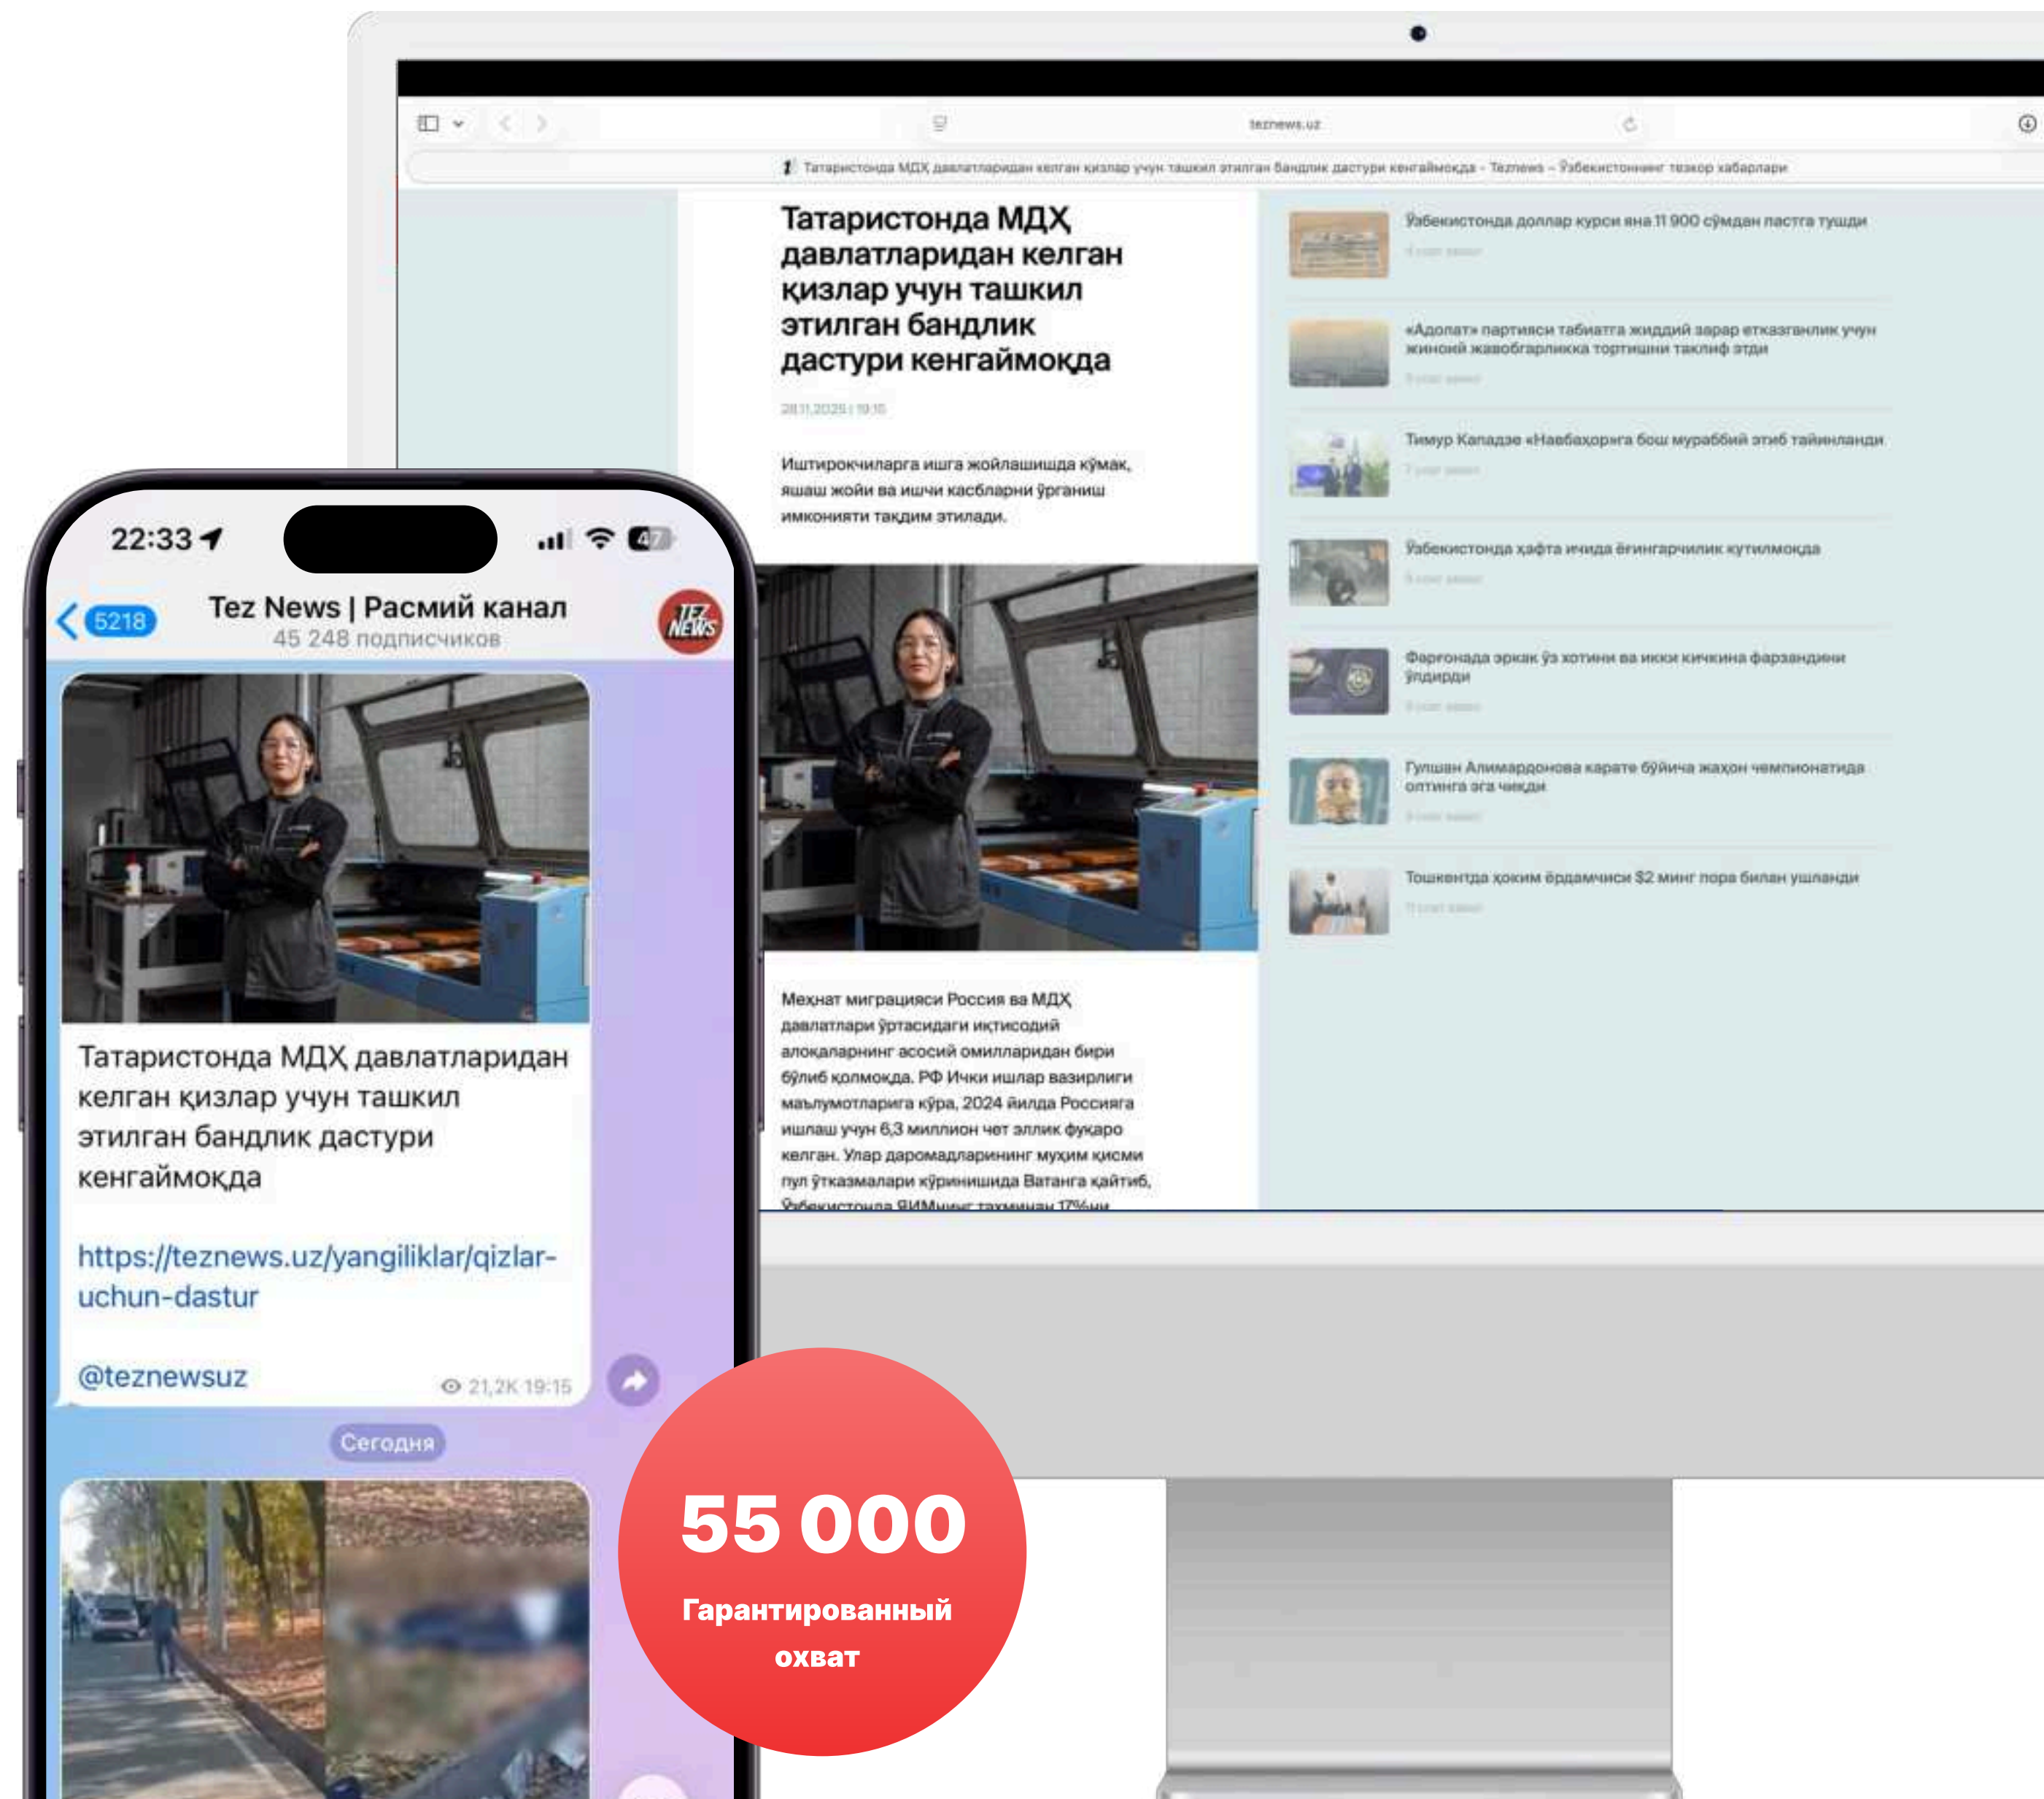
teznews.uz

Татаристонда МДҲ давлатларидан келган қизлар учун ташкил этилган бандлик дастури кенгаймоқда - Teznews – Ўзбекистоннинг тезкор хабарлари

Татаристонда МДҲ давлатларидан келган қизлар учун ташкил этилган бандлик дастури кенгаймоқда

28.11.2025 | 19:15

Иштирокчиларга ишга жойлашишда кўмак, яшаш жойи ва ишчи касбларни ўрганиш имконияти тақдим этилади.

Меҳнат миграцияси Россия ва МДҲ давлатлари ўртасидаги иқтисодий алоқаларнинг асосий омилларидан бири бўлиб қолмоқда. РФ Ички ишлар вазирлиги маълумотларига кўра, 2024 йилда Россияга ишлаш учун 6,3 миллион чет эллик фуқаро келган. Улар даромадларининг муҳим қисми пул ўтказмалари кўринишида Ватанга қайтиб, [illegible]

Ўзбекистонда доллар курси яна 11 900 сўмдан пастга тушди

«Адолат» партияси табиатга жиддий зарар етказганлик учун жиноий жавобгарликка тортишни таклиф этди

Тимур Кападзе «Навбаҳор»га бош мураббий этиб тайинланди

Ўзбекистонда ҳафта ичида ёғингарчилик кутилмоқда

Фарғонада эркак ўз хотини ва икки кичкина фарзандини ўлдирди

Гулшан Алимардонова карате бўйича жаҳон чемпионатида олтинга эга чиқди

Тошкентда ҳоким ёрдамчиси $2 минг пора билан ушланди

22:33

5218

Tez News | Расмий канал
45 248 подписчиков

TEZ NEWS

Татаристонда МДҲ давлатларидан келган қизлар учун ташкил этилган бандлик дастури кенгаймоқда

https://teznews.uz/yangiliklar/qizlar-uchun-dastur

@teznewsuz

21,2K 19:15

Сегодня

55 000
Гарантированный охват